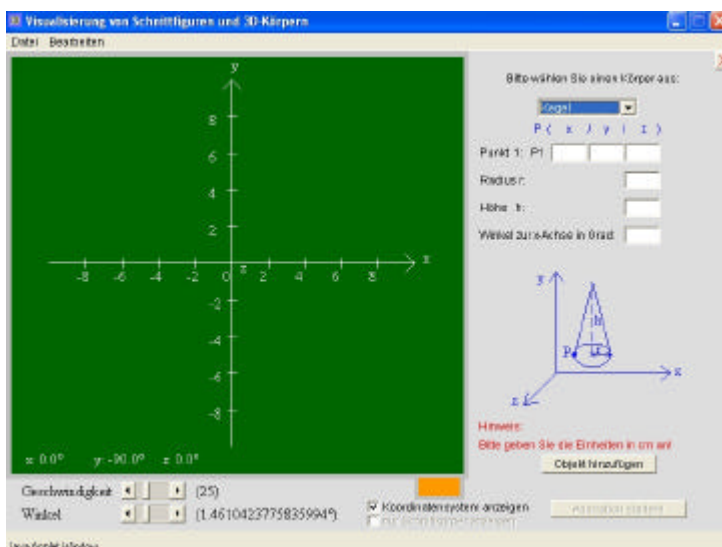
Visualisierung von Schnittfiguren und 3D-Körpern

Datei Bearbeiten

y
8
6
4
2
-8 -6 -4 -2 0 2 4 6 8 x
-2
-4
-6
-8

x: 0.0° y: -90.0° z: 0.0°

Bitte wählen Sie einen Körper aus:

Kegel

P( x | y | z )

Punkt 1: P1

Radius r:

Höhe h:

Winkel zur x-Achse in Grad:

y
h
P r
x
z

Hinweis:
Bitte geben Sie die Einheiten in cm an!

Objekt hinzufügen

Geschwindigkeit (25)
Winkel (1.4610423775835994°)

Koordinatensystem anzeigen

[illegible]

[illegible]

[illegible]